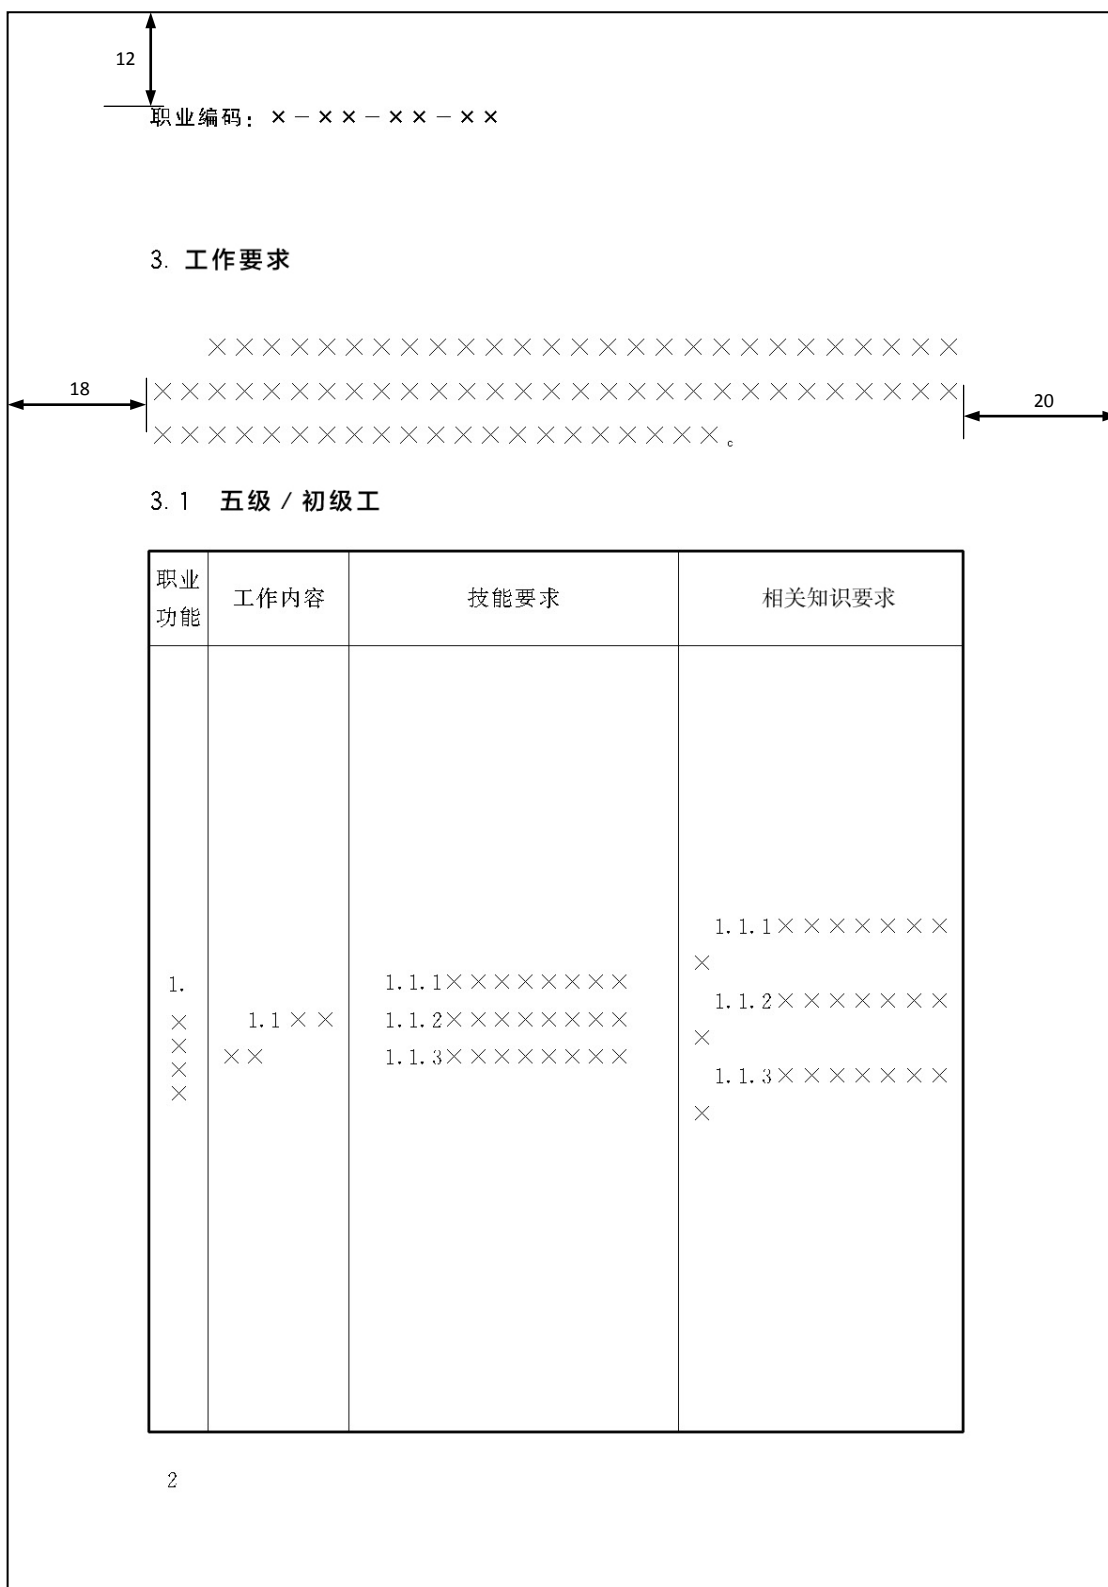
12

职业编码：×－××－××－××

3. 工作要求

18

××××××××××××××××××××××××××××××××××××××××××××××××××××××××××××××××××××××××××××。

20

3.1　五级／初级工

| 职业功能 | 工作内容 | 技能要求 | 相关知识要求 |
|---|---|---|---|
| 1. ×××× | 1.1×××× | 1.1.1××××××××<br>1.1.2××××××××<br>1.1.3×××××××× | 1.1.1××××××××<br>1.1.2××××××××<br>1.1.3×××××××× |

2